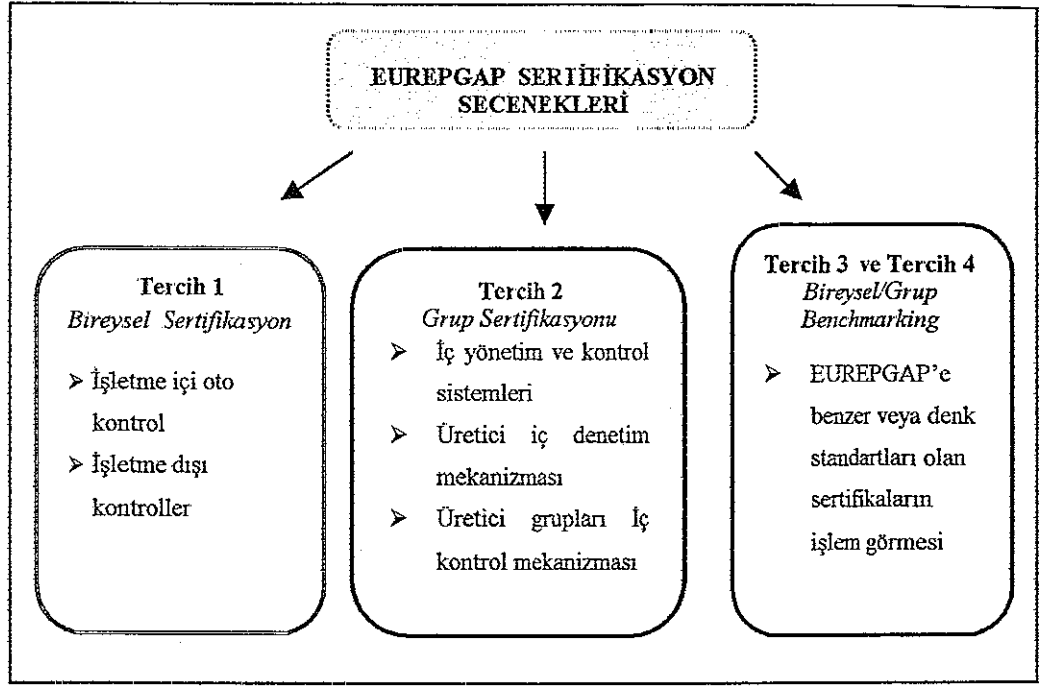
EUREPGAP SERTİFİKASYON SECENEKLERİ

Tercih 1
Bireysel Sertifikasyon

➢ İşletme içi oto kontrol
➢ İşletme dışı kontroller

Tercih 2
Grup Sertifikasyonu

➢ İç yönetim ve kontrol sistemleri
➢ Üretici iç denetim mekanizması
➢ Üretici grupları İç kontrol mekanizması

Tercih 3 ve Tercih 4
Bireysel/Grup Benchmarking

➢ EUREPGAP'e benzer veya denk standartları olan sertifikaların işlem görmesi